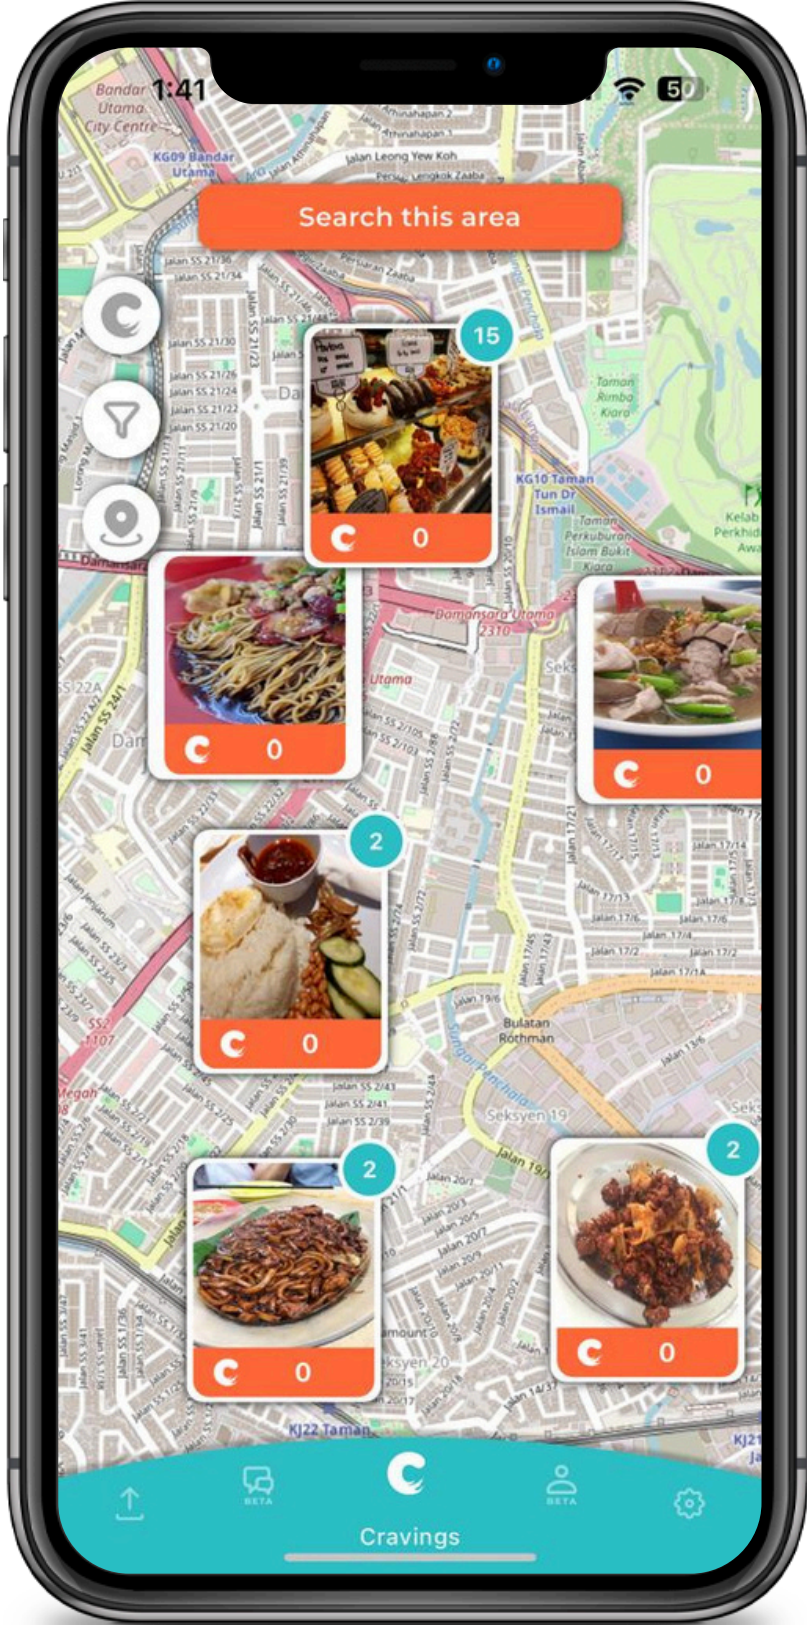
1:41

50

Bandar Utama City Centre

KG09 Bandar Utama

Jalan Leong Yew Koh

Search this area

15

0

0

0

2

0

2

0

2

0

Taman Rimba Kiara

KG10 Taman Tun Dr Ismail

Taman Perkuburan Islam Bukit Kiara

Damansara Utama

Bulatan Rothman

Seksyen 19

KJ22 Taman

BETA

BETA

Cravings